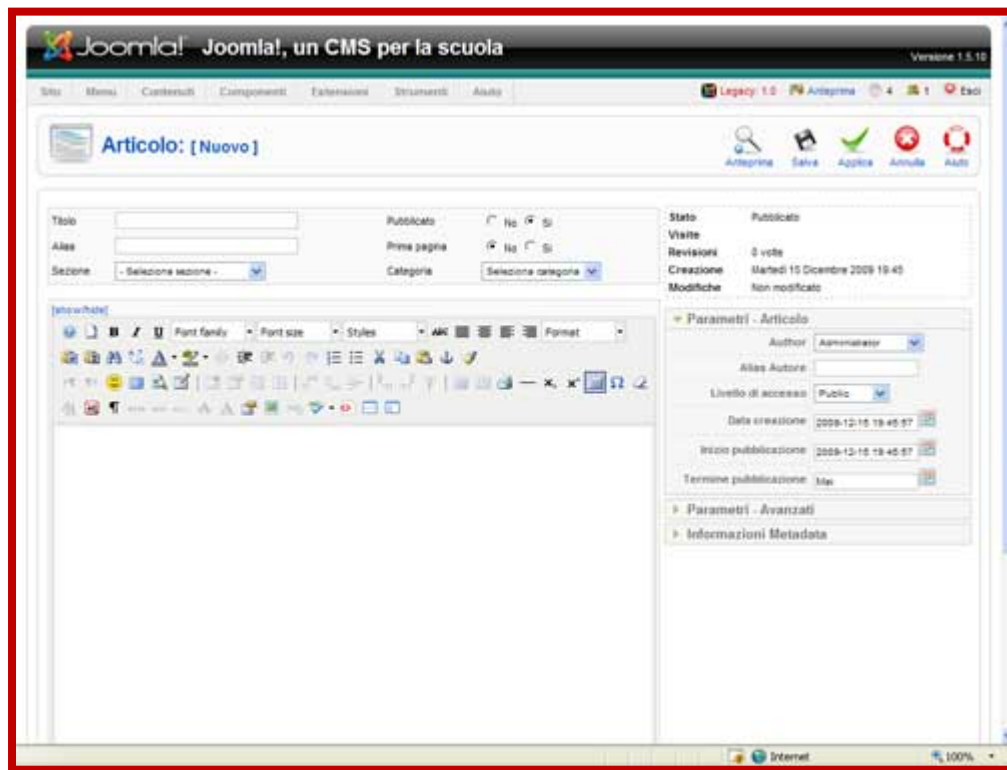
Joomla! Joomla!, un CMS per la scuola

Versione 1.5.10

Sito Menu Contenuti Componenti Estensioni Strumenti Aiuto

Legacy: 1.0 Anteprima 4 1 Esci

Articolo: [ Nuovo ]

Anteprima Salva Applica Annulla Aiuto

Titolo

Alias

Sezione - Seleziona sezione -

Pubblicato No Sì

Prima pagina No Sì

Categoria Seleziona categoria

Stato Pubblicato

Visite

Revisioni 0 volte

Creazione Martedì 15 Dicembre 2009 19:45

Modifiche Non modificato

[show/hide]

Font family Font size Styles Format

Parametri - Articolo

Author Administrator

Alias Autore

Livello di accesso Public

Data creazione 2009-12-15 19:45:57

Inizio pubblicazione 2009-12-15 19:45:57

Termine pubblicazione Mai

Parametri - Avanzati

Informazioni Metadata

Internet

100%